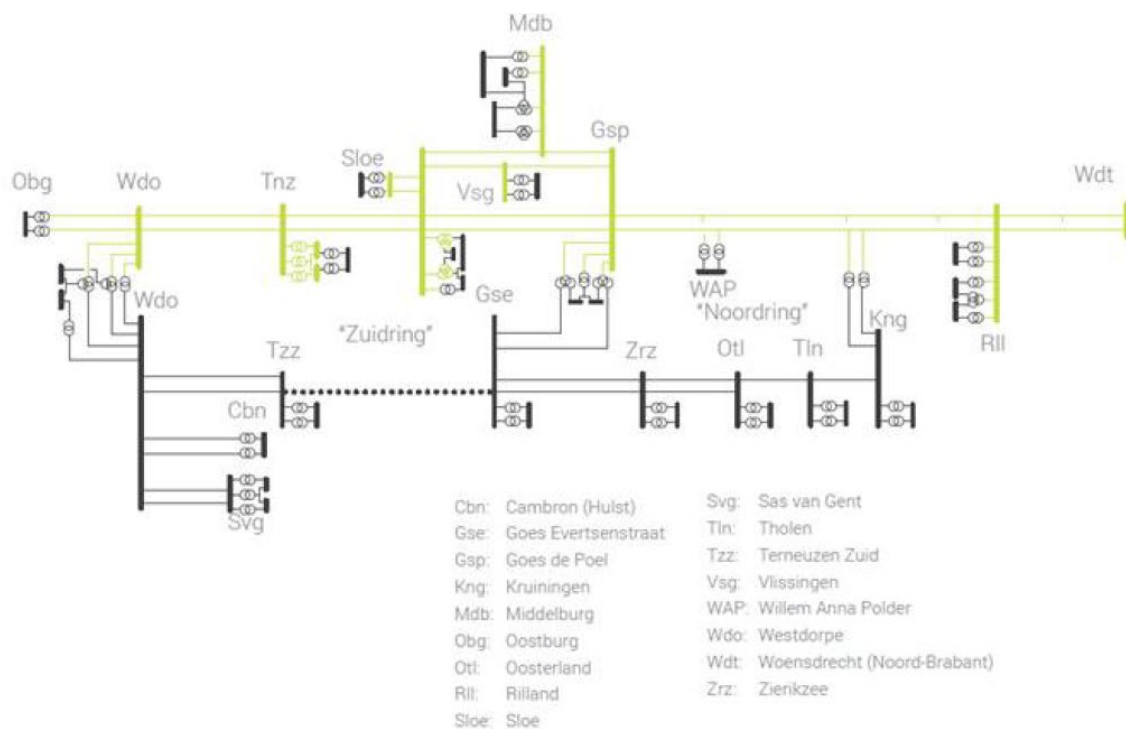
Mdb

Gsp

Sloe

Obg

Wdo

Tnz

Vsg

Wdt

WAP

"Noordring"

Wdo

Gse

Kng

"Zuidring"

Rll

Tzz

Zrz

Otl

Tln

Cbn

Svg

Cbn: Cambron (Hulst)
Gse: Goes Evertsenstraat
Gsp: Goes de Poel
Kng: Kruiningen
Mdb: Middelburg
Obg: Oostburg
Otl: Oosterland
Rll: Rilland
Sloe: Sloe

Svg: Sas van Gent
Tln: Tholen
Tzz: Terneuzen Zuid
Vsg: Vlissingen
WAP: Willem Anna Polder
Wdo: Westdorpe
Wdt: Woensdrecht (Noord-Brabant)
Zrz: Zierikzee